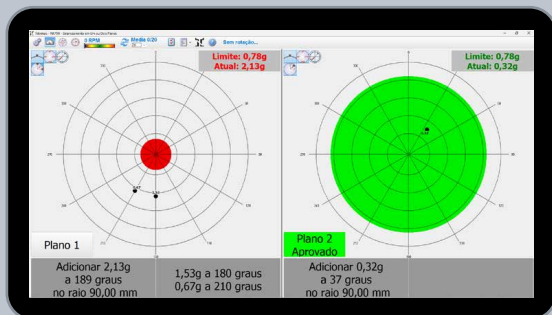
0 RPM
Média 0/20
Sem rotação...

Limite: 0,78g
Atual: 2,13g

Limite: 0,78g
Atual: 0,32g

Plano 1

Plano 2
Aprovado

Adicionar 2,13g
a 189 graus
no raio 90,00 mm

1,53g a 180 graus
0,67g a 210 graus

Adicionar 0,32g
a 37 graus
no raio 90,00 mm